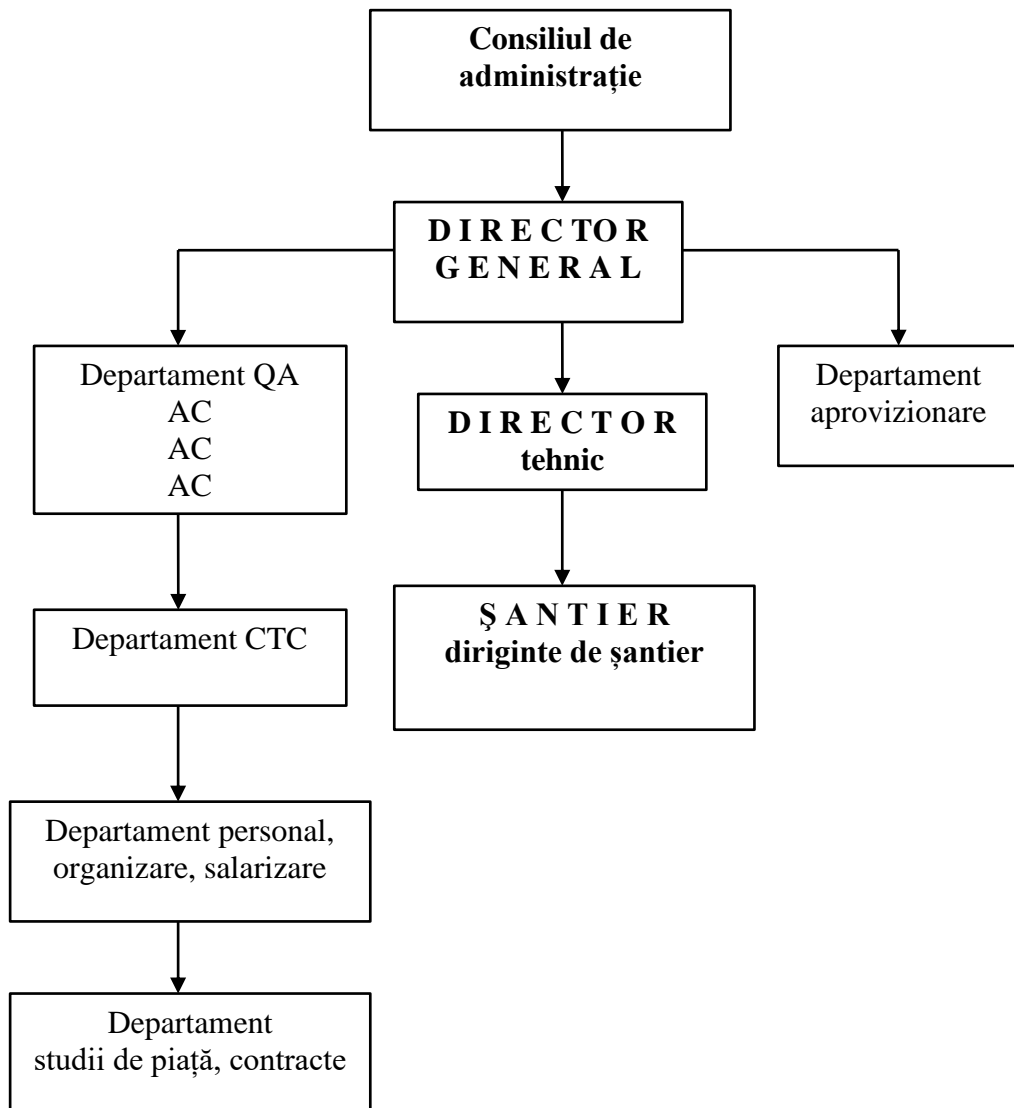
Consiliul de administrație

D I R E C T O R G E N E R A L

Departament QA
AC
AC
AC

D I R E C T O R tehnic

Departament aprovizionare

Departament CTC

Ş A N T I E R diriginte de şantier

Departament personal, organizare, salarizare

Departament studii de piață, contracte